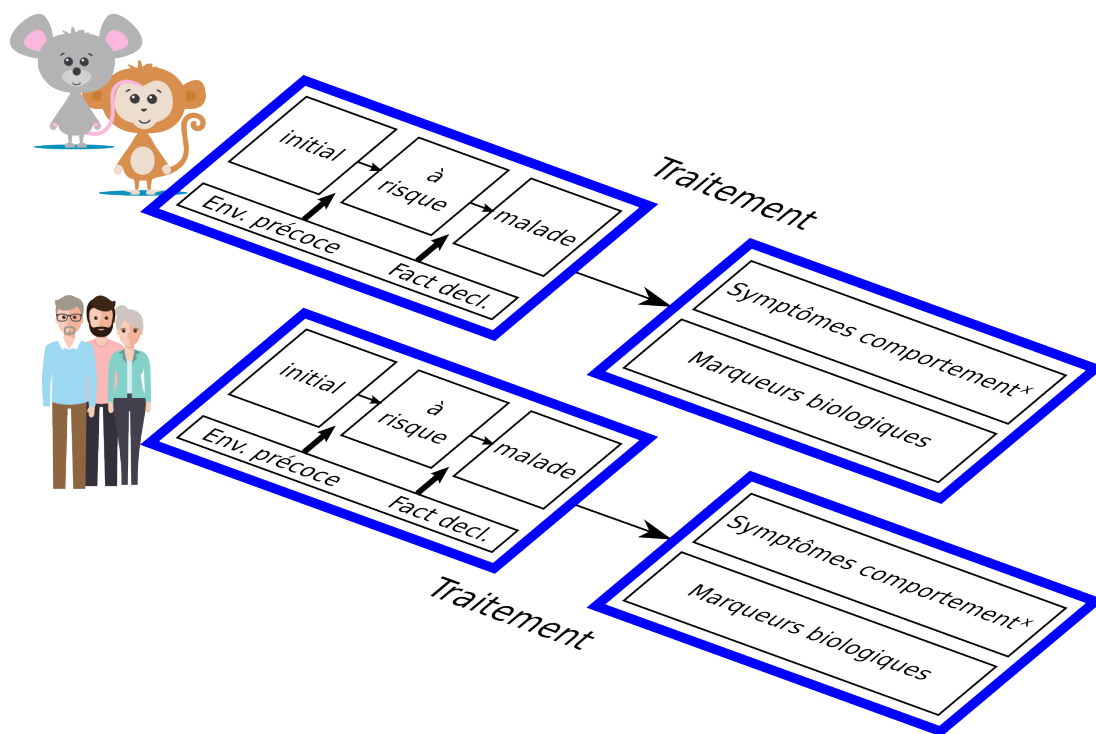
initial

à risque

malade

Env. précoce

Fact decl.

Traitement

Symptômes comportement$^x$

Marqueurs biologiques

initial

à risque

malade

Env. précoce

Fact decl.

Traitement

Symptômes comportement$^x$

Marqueurs biologiques